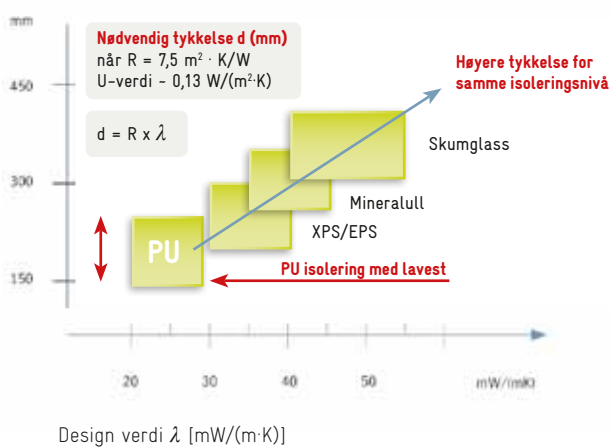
mm

Nødvendig tykkelse d (mm)
når R = 7,5 m$^2$ · K/W
U-verdi ~ 0,13 W/(m$^2$·K)

d = R x $\lambda$

Høyere tykkelse for samme isoleringsnivå

450

300

150

Skumglass

Mineralull

XPS/EPS

PU

PU isolering med lavest

20

30

40

50

mW/(mK)

Design verdi $\lambda$ [mW/(m·K)]